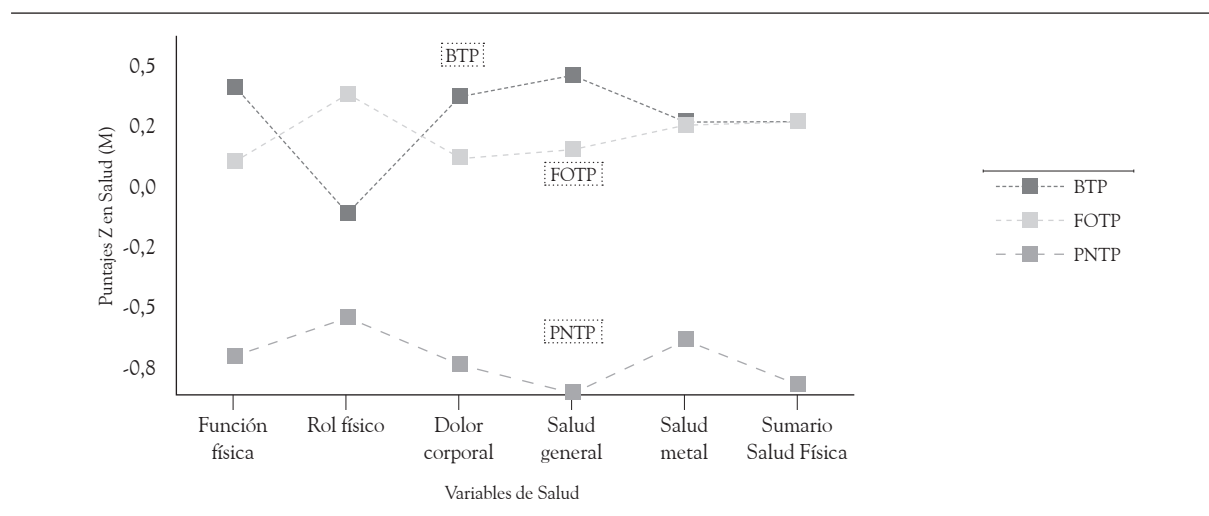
BTP

FOTP

PNTP

0,5

0,2

0,0

-0,2

-0,5

-0,8

Puntajes Z en Salud (M)

Función física

Rol físico

Dolor corporal

Salud general

Salud metal

Sumario Salud Física

Variables de Salud

BTP

FOTP

PNTP